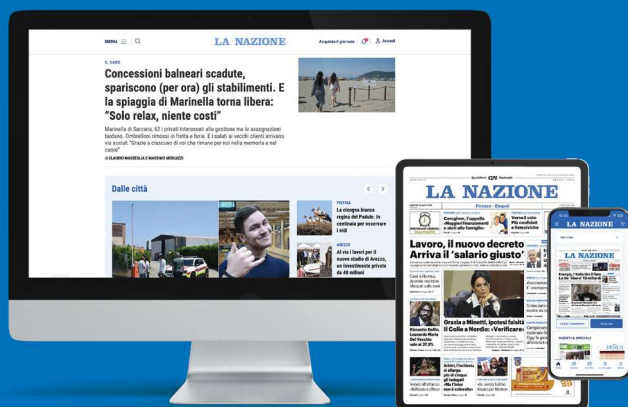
MENU | Q

LA NAZIONE

Acquista il giornale | Accedi

IL CASO

Concessioni balneari scadute, spariscono (per ora) gli stabilimenti. E la spiaggia di Marinella torna libera: "Solo relax, niente costi"

Marinella di Sarzana, 52 i privati interessati alla gestione ma le assegnazioni tardano. Ombrelloni rimossi in fretta e furia. E i saluti ai vecchi clienti arrivano via social: "Grazie a ciascuno di voi che rimane per noi nella memoria e nel cuore"

di CLAUDIO MASSEGLIA E MASSIMO MERLUZZI

Dalle città

PISTOIA

La cicogna bianca regina del Padule. In centinaia per osservare i nidi

AREZZO

Al via i lavori per il nuovo stadio di Arezzo, un investimento privato da 48 milioni

LA NAZIONE

Firenze - Empoli

Lavoro, il nuovo decreto Arriva il 'salario giusto'

Grazia a Minetti, ipotesi falsità Il Colle a Nordio: «Verificare»

LA NAZIONE